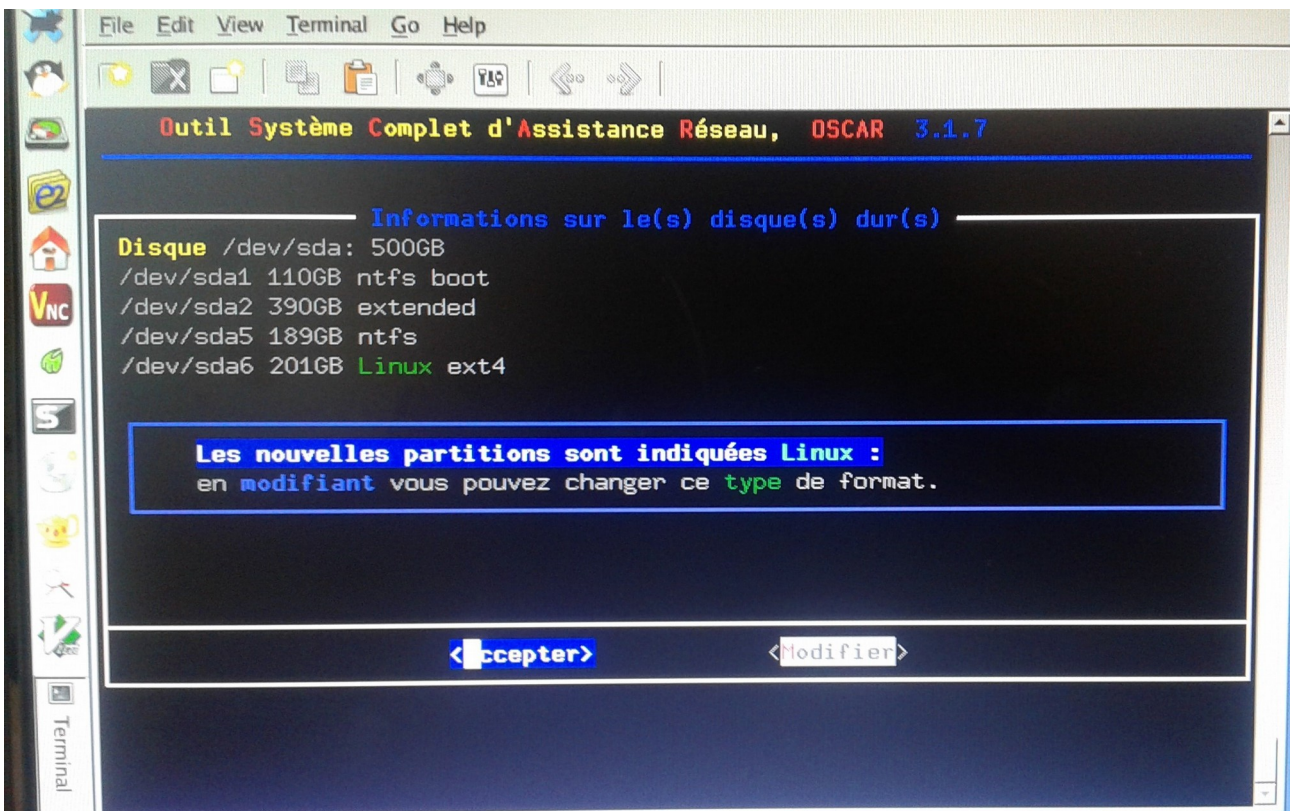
File Edit View Terminal Go Help

Outil Système Complet d'Assistance Réseau, OSCAR 3.1.7

Informations sur le(s) disque(s) dur(s)

Disque /dev/sda: 500GB
/dev/sda1 110GB ntfs boot
/dev/sda2 390GB extended
/dev/sda5 189GB ntfs
/dev/sda6 201GB Linux ext4

Les nouvelles partitions sont indiquées Linux :
en modifiant vous pouvez changer ce type de format.

<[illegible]ccepter> <Modifier>

Terminal